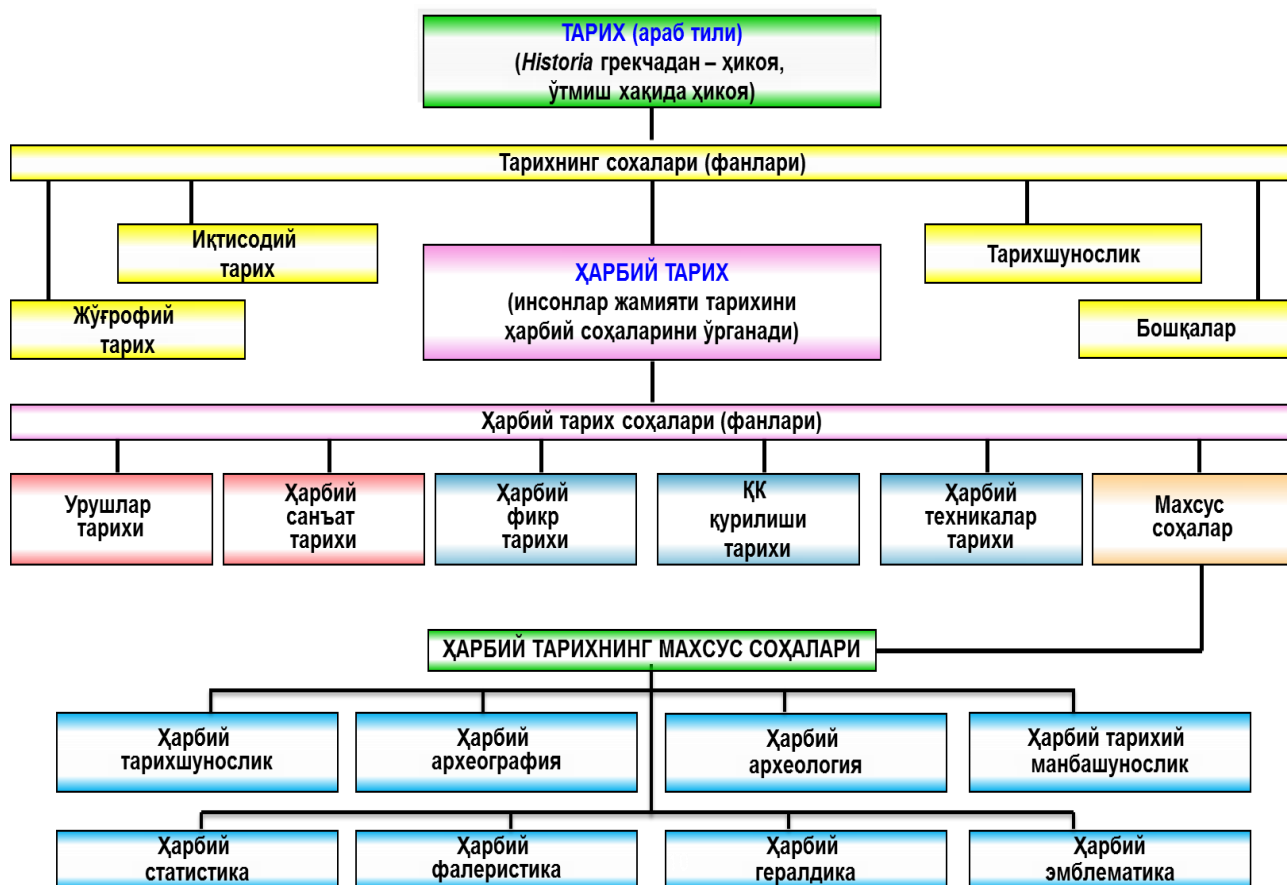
ТАРИХ (араб тили)
(*Historia* грекчадан – ҳикоя, ўтмиш ҳақида ҳикоя)

Тарихнинг соҳалари (фанлари)

Иқтисодий тарих

Жўғрофий тарих

ҲАРБИЙ ТАРИХ
(инсонлар жамияти тарихини ҳарбий соҳаларини ўрганади)

Тарихшунослик

Бошқалар

Ҳарбий тарих соҳалари (фанлари)

Урушлар тарихи

Ҳарбий санъат тарихи

Ҳарбий фикр тарихи

ҚК қурилиши тарихи

Ҳарбий техникалар тарихи

Махсус соҳалар

ҲАРБИЙ ТАРИХНИНГ МАХСУС СОҲАЛАРИ

Ҳарбий тарихшунослик

Ҳарбий археография

Ҳарбий археология

Ҳарбий тарихий манбашунослик

Ҳарбий статистика

Ҳарбий фалеристика

Ҳарбий геральдика

Ҳарбий эмблематика